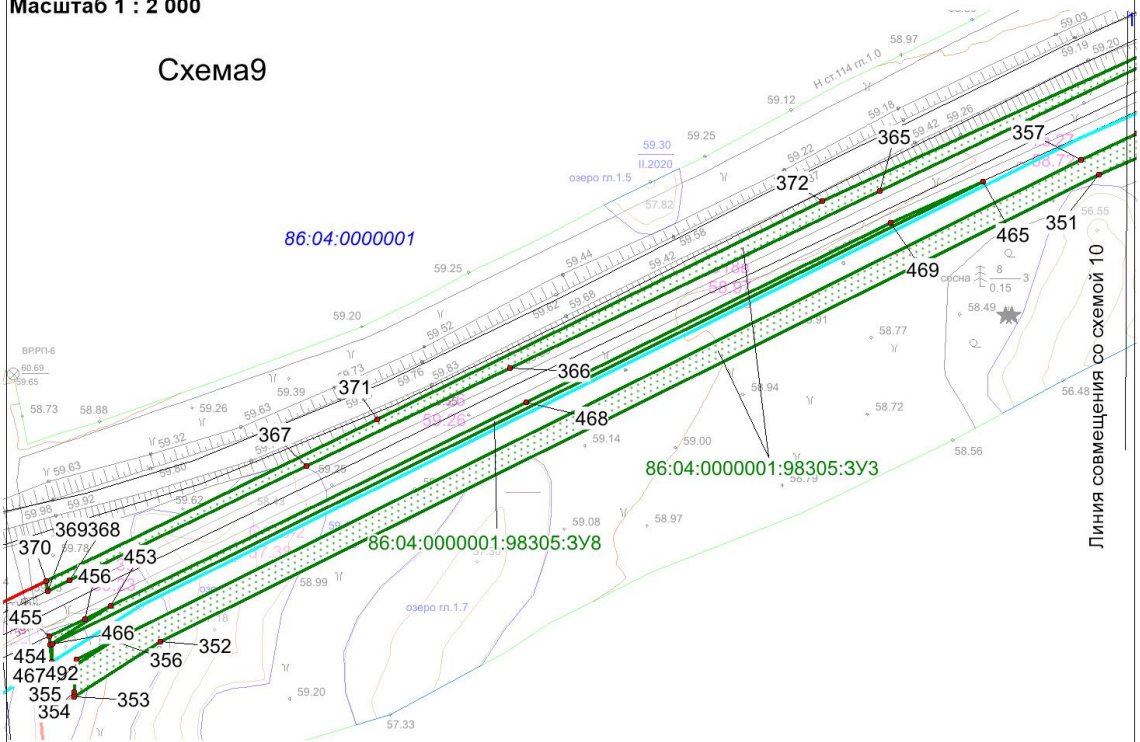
Масштаб 1 : 2 000

Схема9

86:04:0000001

Н ст.114 гл.1.0

59.03
59.19
59.20
58.97
59.12
59.25
59.30
II.2020
озеро гл.1.5
57.82
59.18
59.26
59.42
59.22
365
357
372
351
56.55
465
469
сосна $\frac{8}{0.15}$ 3
58.49
58.77
59.25
59.44
59.42
59.58
59.68
59.62
59.52
59.20
ВРРП-6
60.69
59.65
58.73
58.88
59.26
59.63
59.73
59.76
59.83
59.39
371
366
468
59.32
367
59.14
59.00
58.94
58.72
56.48
58.56
59.63
59.60
59.92
59.98
59.62
59.25
86:04:0000001:98305:ЗУ3
58.79
59.08
58.97
369368
370
59.78
453
456
86:04:0000001:98305:ЗУ8
58.99
455
466
озеро гл.1.7
454
356
352
467492
355
354
353
59.20
57.33

Линия совмещения со схемой 10